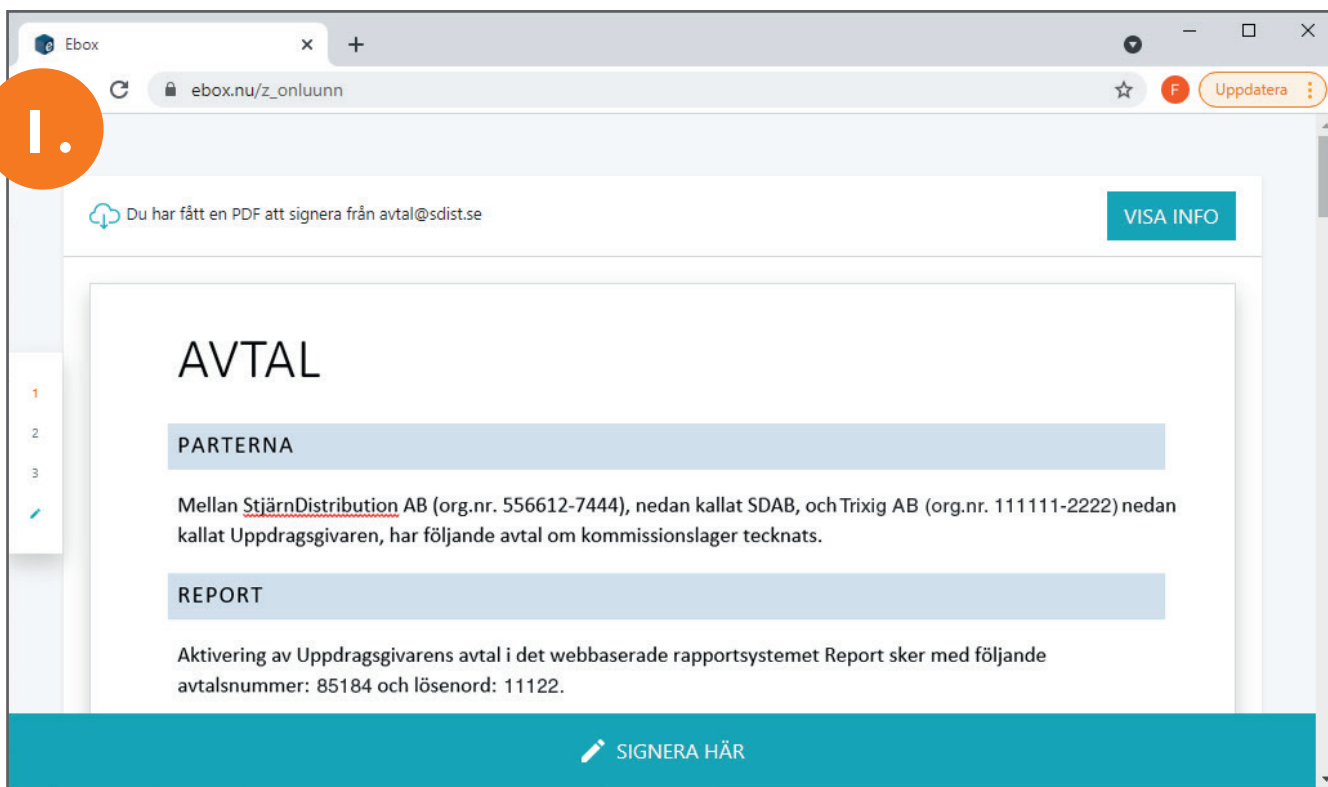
Ebox

ebox.nu/z_onluunn

F Uppdatera

1.

Du har fått en PDF att signera från avtal@sdist.se

VISA INFO

1
2
3

AVTAL

PARTERNA

Mellan StjärnDistribution AB (org.nr. 556612-7444), nedan kallat SDAB, och Trixig AB (org.nr. 111111-2222) nedan kallat Uppdragsgivaren, har följande avtal om kommissionslager tecknats.

REPORT

Aktivering av Uppdragsgivarens avtal i det webbaserade rapportsystemet Report sker med följande avtalsnummer: 85184 och lösenord: 11122.

SIGNERA HÄR